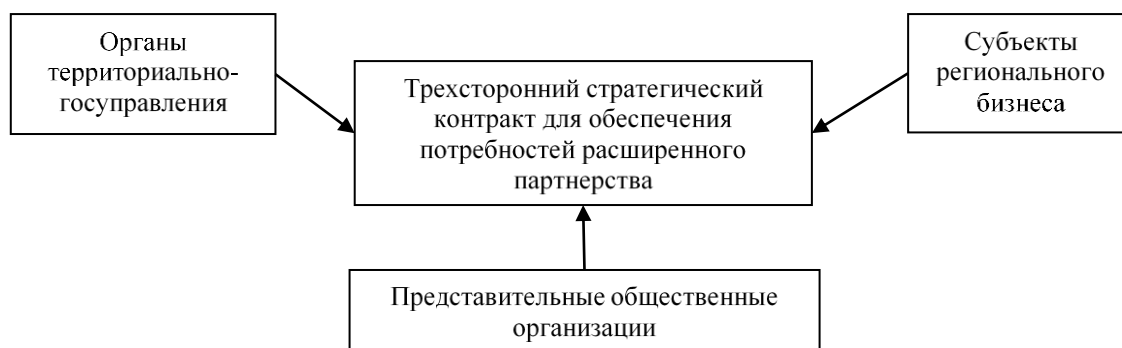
Органы территориально-госуправления

Трехсторонний стратегический контракт для обеспечения потребностей расширенного партнерства

Субъекты регионального бизнеса

Представительные общественные организации